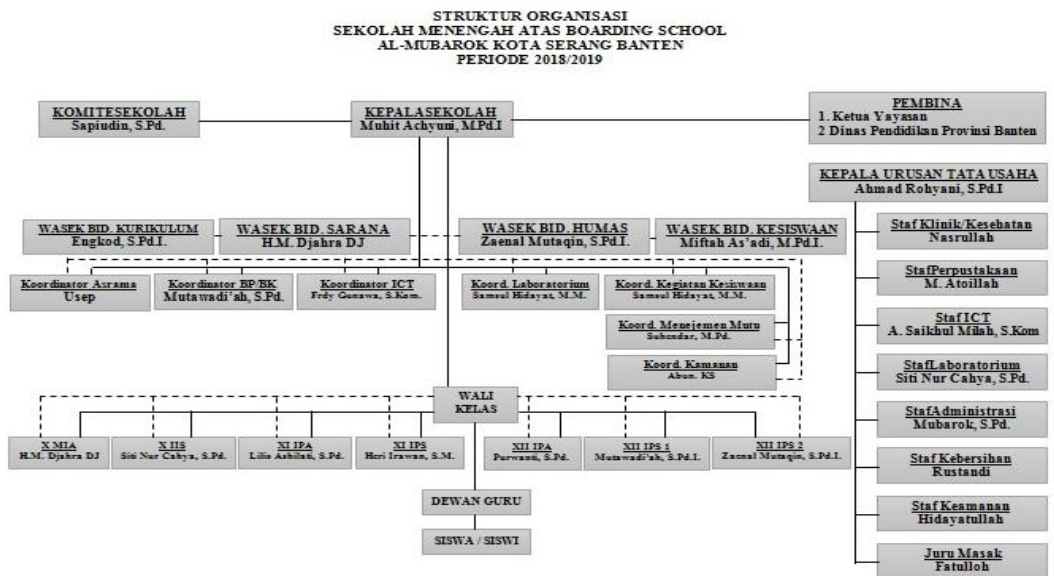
STRUKTUR ORGANISASI
SEKOLAH MENENGAH ATAS BOARDING SCHOOL
AL-MUBAROK KOTA SERANG BANTEN
PERIODE 2018/2019

KOMITESEKOLAH
Sapiudin, S.Pd.

KEPALASEKOLAH
Muhit Achyuni, M.Pd.I

PEMBINA
1. Ketua Yayasan
2 Dinas Pendidikan Provinsi Banten

KEPALA URUSAN TATA USAHA
Ahmad Rohyani, S.Pd.I

WASEK BID. KURIKULUM
Engkod, S.Pd.I.

WASEK BID. SARANA
H.M. Djahra DJ

WASEK BID. HUMAS
Zaenal Mutaqin, S.Pd.I.

WASEK BID. KESISWAAN
Miftah As'adi, M.Pd.I.

Koordinator Asrama
Usep

Koordinator BP/BK
Mutawadi'ah, S.Pd.

Koordinator ICT
Frdy Gunawa, S.Kom.

Koord. Laboratorium
Samsul Hidayat, M.M.

Koord. Kegiatan Kesiswaan
Samsul Hidayat, M.M.

Koord. Menejemen Mutu
Subendar, M.Pd.

Koord. Kamanan
Abun. KS

Staf Klinik/Kesehatan
Nasrullah

StafPerpustakaan
M. Atoillah

StafICT
A. Saikhul Milah, S.Kom

StafLaboratorium
Siti Nur Cahya, S.Pd.

StafAdministrasi
Mubarok, S.Pd.

Staf Kebersihan
Rustandi

Staf Keamanan
Hidayatullah

Juru Masak
Fatulloh

WALI
KELAS

X MIA
H.M. Djahra DJ

X IIS
Siti Nur Cahya, S.Pd.

XI IPA
Lilis Ashilati, S.Pd.

XI IPS
Heri Irawan, S.M.

XII IPA
Purwanti, S.Pd.

XII IPS 1
Mutawadi'ah, S.Pd.I.

XII IPS 2
Zaenal Mutaqin, S.Pd.I.

DEWAN GURU

SISWA / SISWI